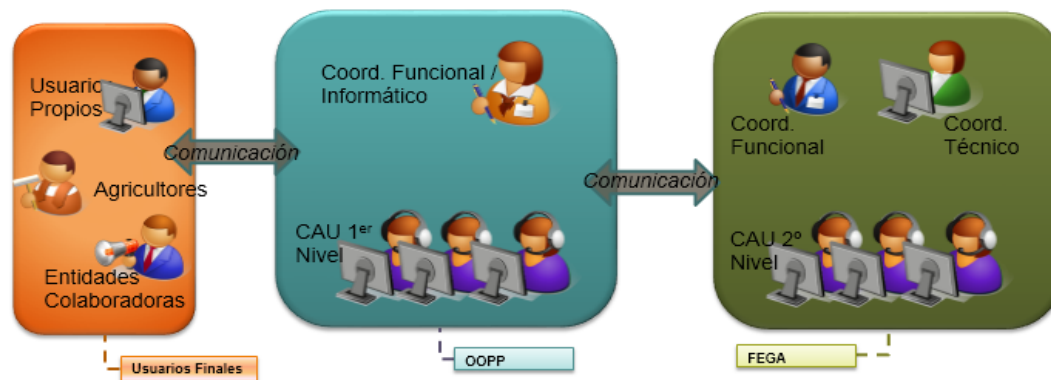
Usuarios Propios

Agricultores

Entidades Colaboradoras

Usuarios Finales

Comunicación

Coord. Funcional / Informático

CAU 1$^{er}$ Nivel

OOPP

Comunicación

Coord. Funcional

Coord. Técnico

CAU 2º Nivel

FEGA